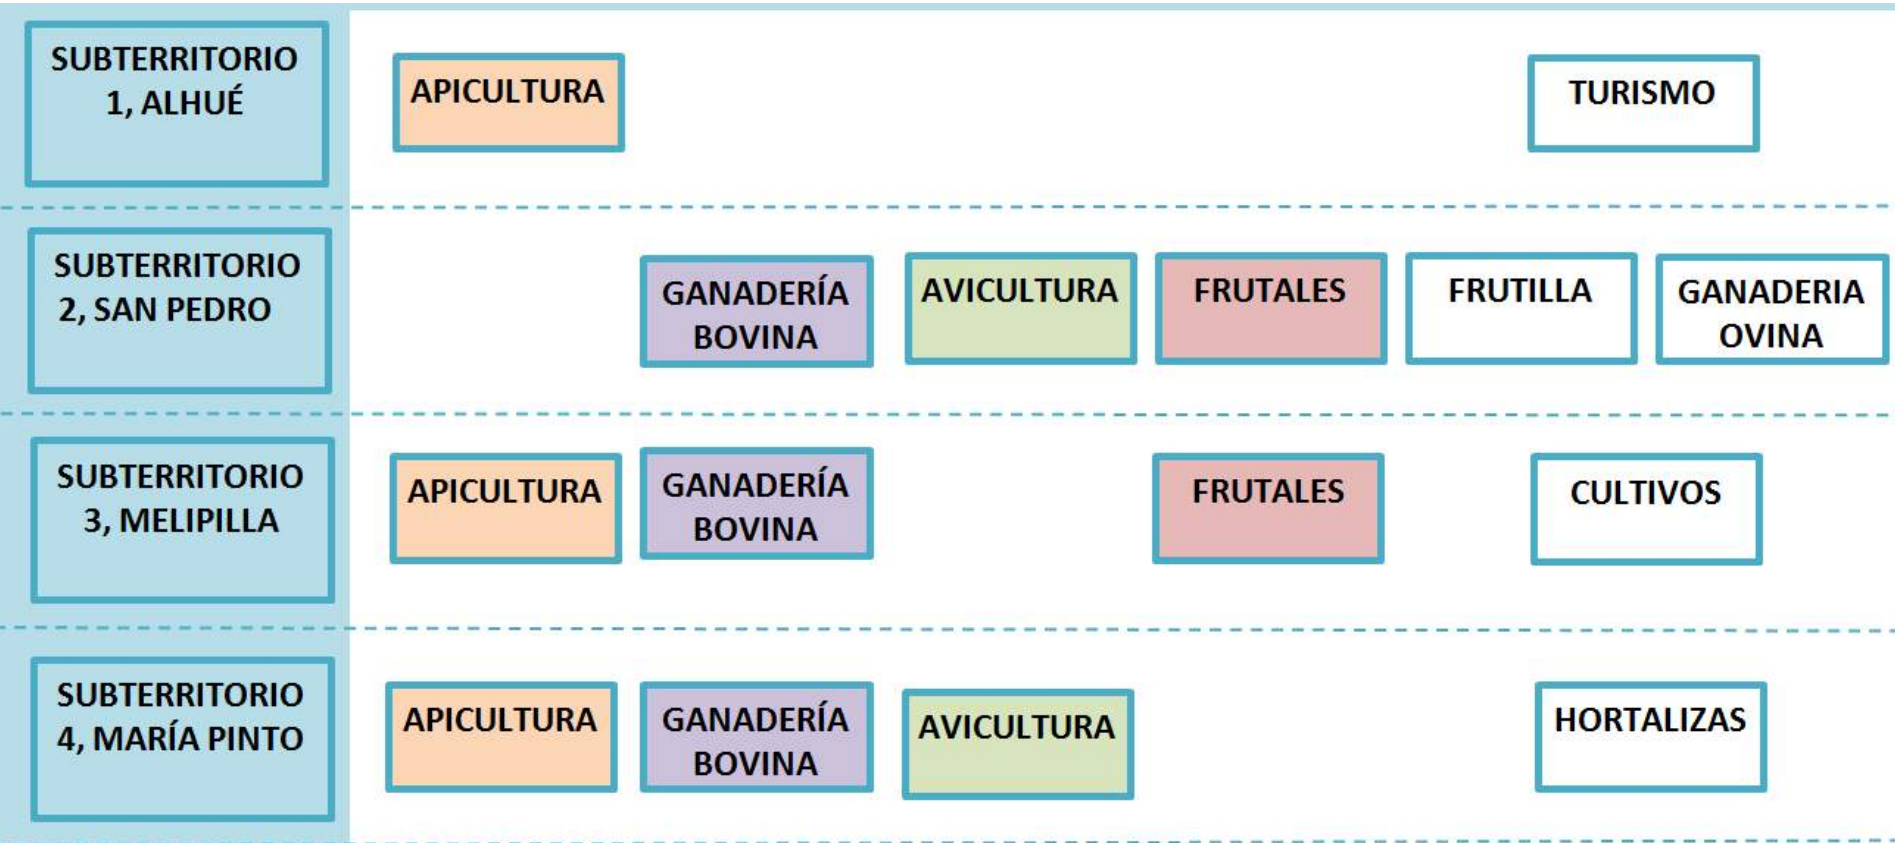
SUBTERRITORIO 1, ALHUÉ

APICULTURA

TURISMO

SUBTERRITORIO 2, SAN PEDRO

GANADERÍA BOVINA

AVICULTURA

FRUTALES

FRUTILLA

GANADERIA OVINA

SUBTERRITORIO 3, MELIPILLA

APICULTURA

GANADERÍA BOVINA

FRUTALES

CULTIVOS

SUBTERRITORIO 4, MARÍA PINTO

APICULTURA

GANADERÍA BOVINA

AVICULTURA

HORTALIZAS